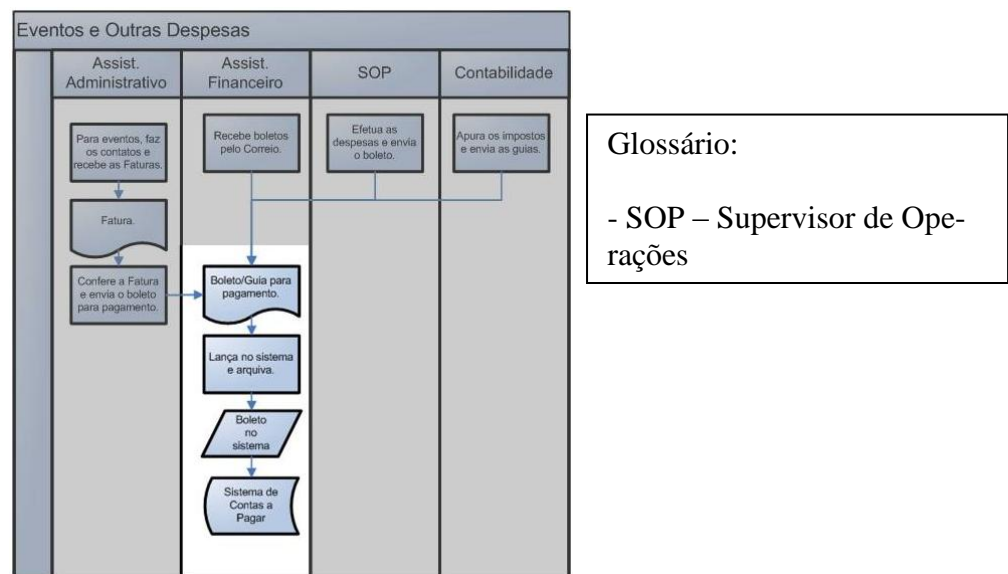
Eventos e Outras Despesas

Assist. Administrativo

Assist. Financeiro

SOP

Contabilidade

Para eventos, faz os contatos e recebe as Faturas.

Fatura.

Confere a Fatura e envia o boleto para pagamento.

Recebe boletos pelo Correio.

Boleto/Guia para pagamento.

Lança no sistema e arquiva.

Boleto no sistema

Sistema de Contas a Pagar

Efetua as despesas e envia o boleto.

Apura os impostos e envia as guias.

Glossário:

- SOP – Supervisor de Operações